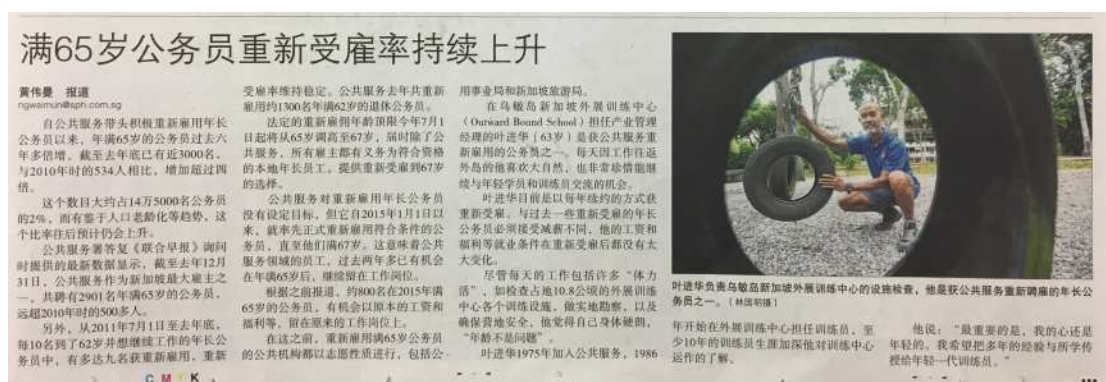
满65岁公务员重新受雇率持续上升

黄伟曼 报道
ngwaimun@sph.com.sg

自公共服务带头积极重新雇用年长公务员以来，年满65岁的公务员过去六年多倍增，截至去年底已有近3000名，与2010年时的534人相比，增加超过四倍。

这个数目大约占14万5000名公务员的2%，而有鉴于人口老龄化等趋势，这个比率往后预计仍会上升。

公共服务署答复《联合早报》询问时提供的最新数据显示，截至去年12月31日，公共服务作为新加坡最大雇主之一，共聘有2901名年满65岁的公务员，远超2010年时的500多人。

另外，从2011年7月1日至去年底，每10名到了62岁并想继续工作的年长公务员中，有多达九名获重新雇用，重新受雇率维持稳定。公共服务去年共重新雇用约1300名年满62岁的退休公务员。

法定的重新雇佣年龄顶限今年7月1日起将从65岁调高至67岁，届时除了公共服务，所有雇主都有义务为符合资格的本地年长员工，提供重新受雇到67岁的选择。

公共服务对重新雇用年长公务员没有设定目标，但它自2015年1月1日以来，就率先正式重新雇用符合条件的公务员，直至他们满67岁。这意味着公共服务领域的员工，过去两年多已有机会在年满65岁后，继续留在工作岗位。

根据之前报道，约800名在2015年满65岁的公务员，有机会以原本的工资和福利等，留在原来的工作岗位上。

在这之前，重新雇用满65岁公务员的公共机构都以志愿性质进行，包括公用事业局和新加坡旅游局。

在乌敏岛新加坡外展训练中心（Outward Bound School）担任产业管理经理的叶进华（63岁）是获公共服务重新雇用的公务员之一。每天因工作往返外岛的他喜欢大自然，也非常珍惜能继续与年轻学员和训练员交流的机会。

叶进华目前是以每年续约的方式获重新受雇。与过去一些重新受雇的年长公务员必须接受减薪不同，他的工资和福利等就业条件在重新受雇后都没有太大变化。

尽管每天的工作包括许多"体力活"，如检查占地10.8公顷的外展训练中心各个训练设施，做实地勘察，以及确保营地安全，他觉得自己身体硬朗，"年龄不是问题"。

叶进华1975年加入公共服务，1986年开始在外展训练中心担任训练员。至少10年的训练员生涯加深他对训练中心运作的了解。

他说："最重要的是，我的心还是年轻的。我希望把多年的经验与所学传授给年轻一代训练员。"

叶进华负责乌敏岛新加坡外展训练中心的设施检查，他是获公共服务重新聘雇的年长公务员之一。（林国明摄）